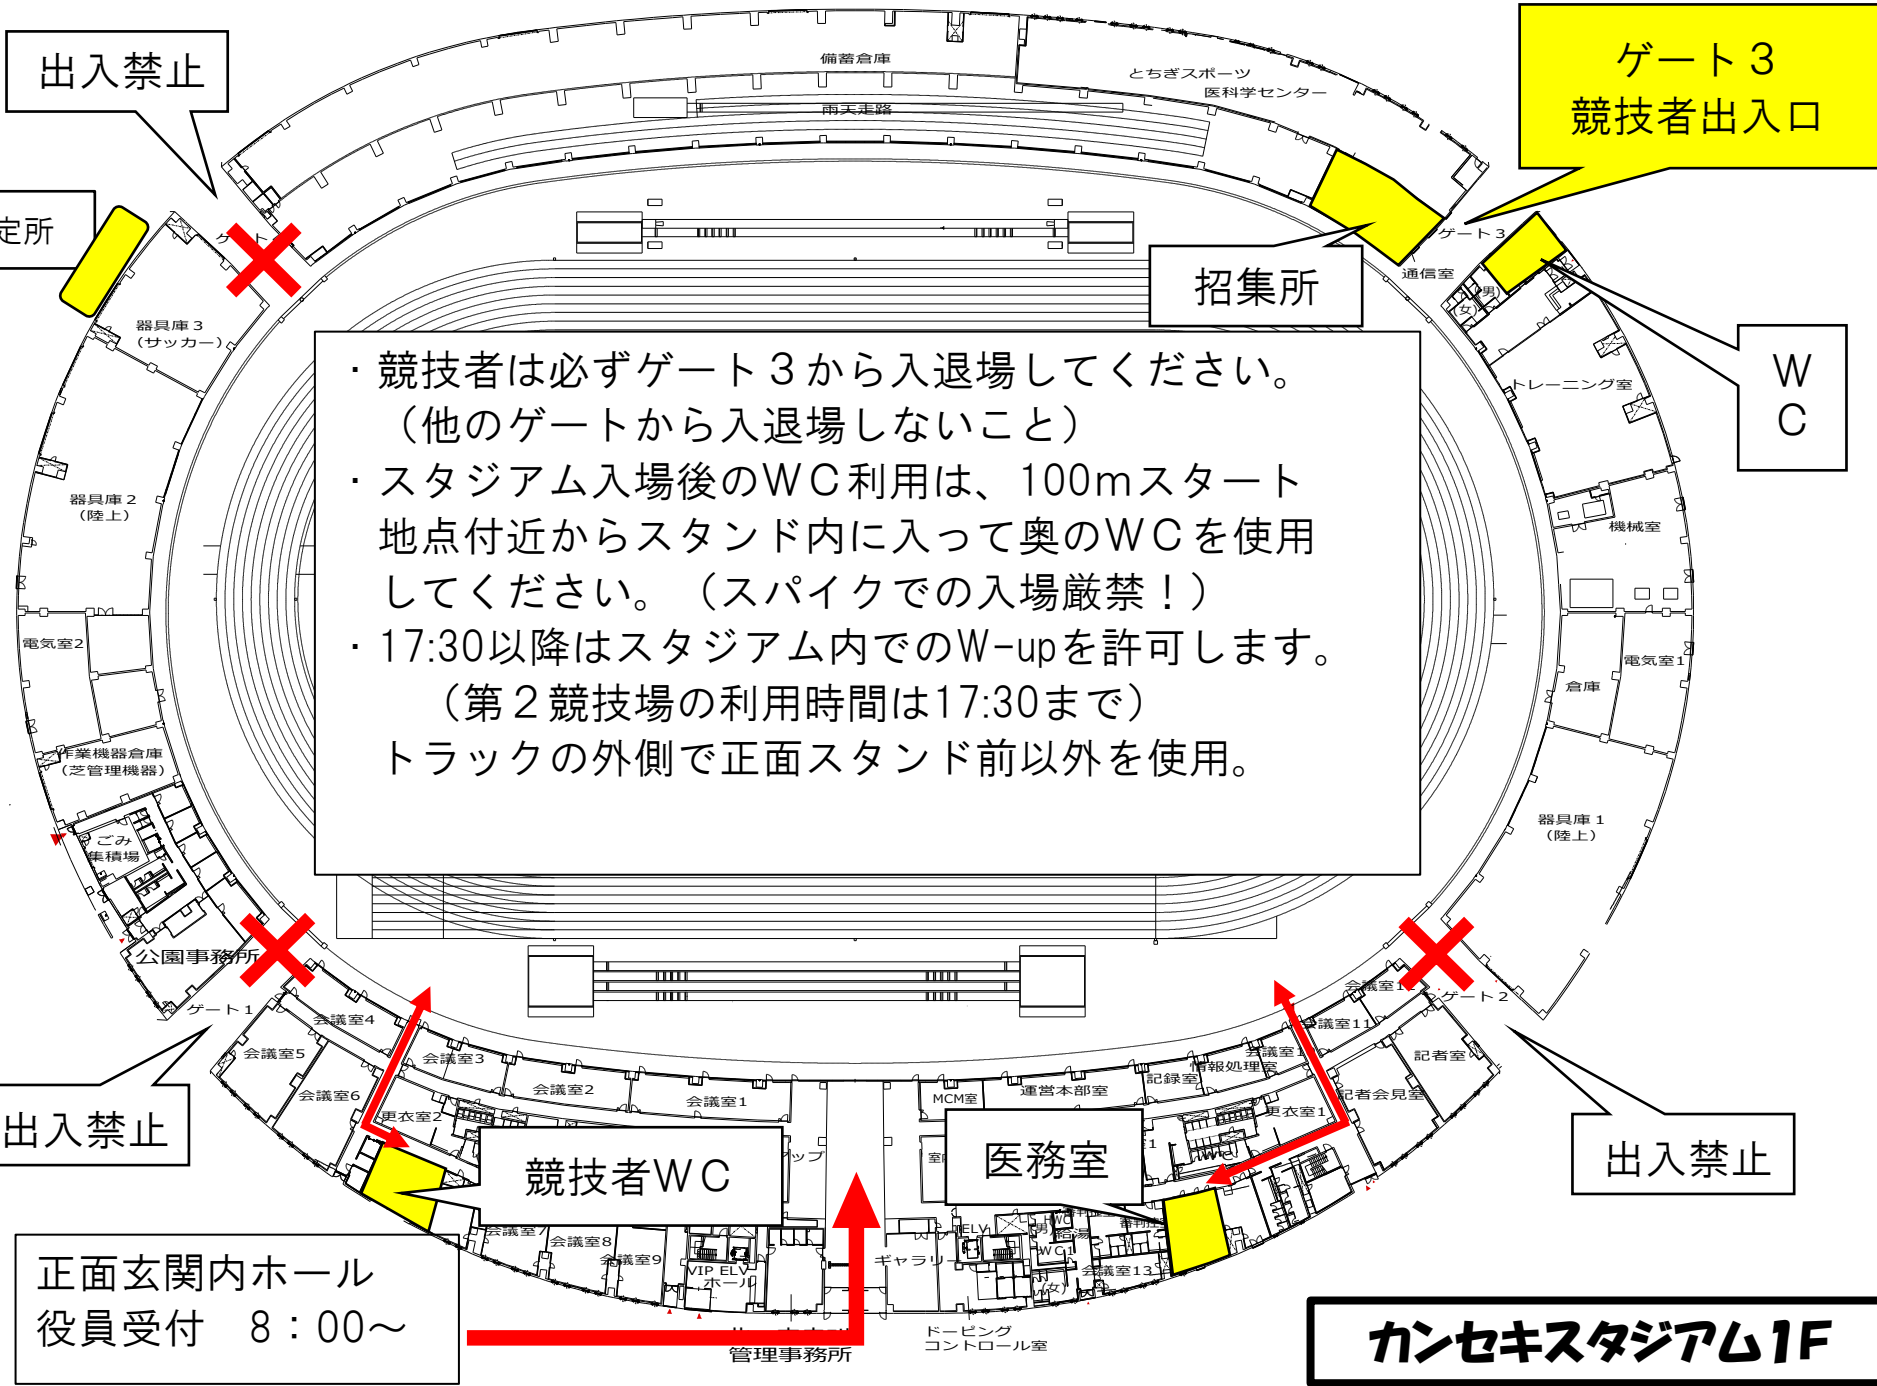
出入禁止

定所

備蓄倉庫

とちぎスポーツ医科学センター

雨天走路

ゲート３
競技者出入口

ゲート３

通信室

招集所

(男)
(女)

器具庫３
（サッカー）

トレーニング室

ＷＣ

・競技者は必ずゲート３から入退場してください。
（他のゲートから入退場しないこと）
・スタジアム入場後のＷＣ利用は、100mスタート地点付近からスタンド内に入って奥のＷＣを使用してください。（スパイクでの入場厳禁！）
・17:30以降はスタジアム内でのW-upを許可します。
（第２競技場の利用時間は17:30まで）
トラックの外側で正面スタンド前以外を使用。

器具庫２
（陸上）

機械室

電気室２

電気室１

倉庫

作業機器倉庫
（芝管理機器）

器具庫１
（陸上）

ごみ集積場

公園事務所

ゲート１

ゲート２

会議室４

会議室５

会議室６

会議室３

会議室２

会議室１

MCM室

運営本部室

記録室

情報処理室

会議室１１

記者室

記者会見室

更衣室２

更衣室１

出入禁止

出入禁止

競技者ＷＣ

医務室

会議室７

会議室８

会議室９

VIP ELV
ホール

ギャラリー

会議室１３

正面玄関内ホール
役員受付　8：00～

管理事務所

ドーピング
コントロール室

カンセキスタジアム1F